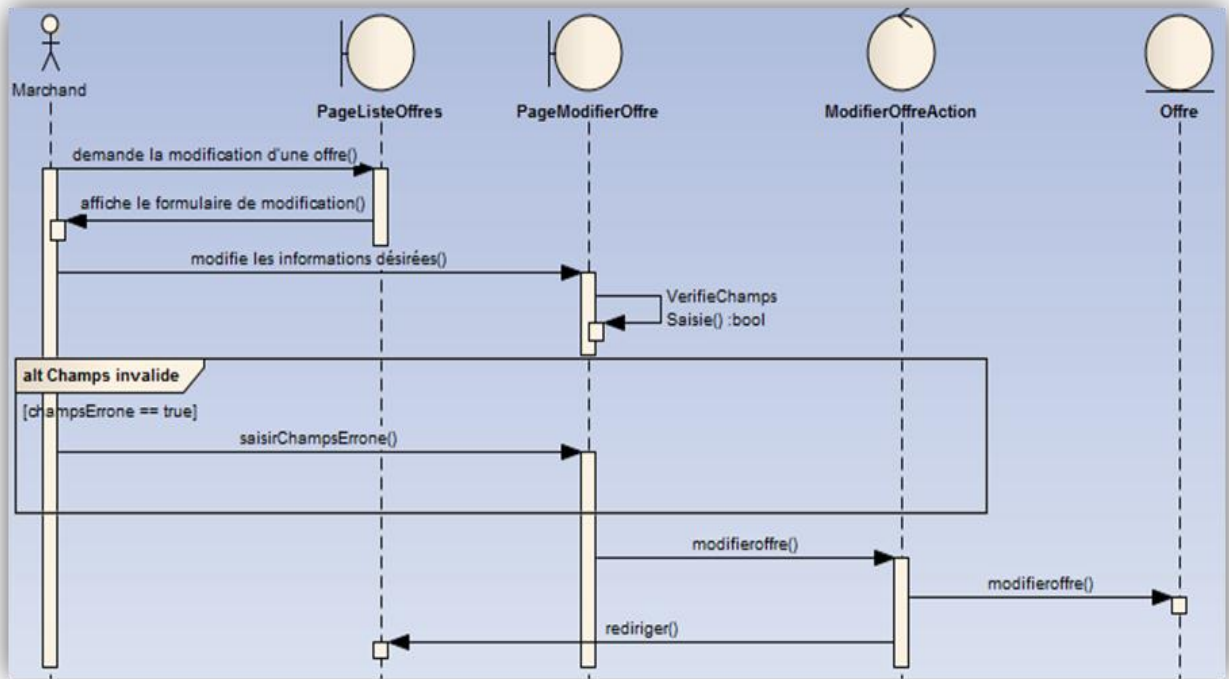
Marchand

PageListeOffres

PageModifierOffre

ModifierOffreAction

Offre

demande la modification d'une offre()

affiche le formulaire de modification()

modifie les informations désirées()

VerifieChamps Saisie() :bool

alt Champs invalide

[champsErrone == true]

saisirChampsErrone()

modifieroffre()

modifieroffre()

rediriger()